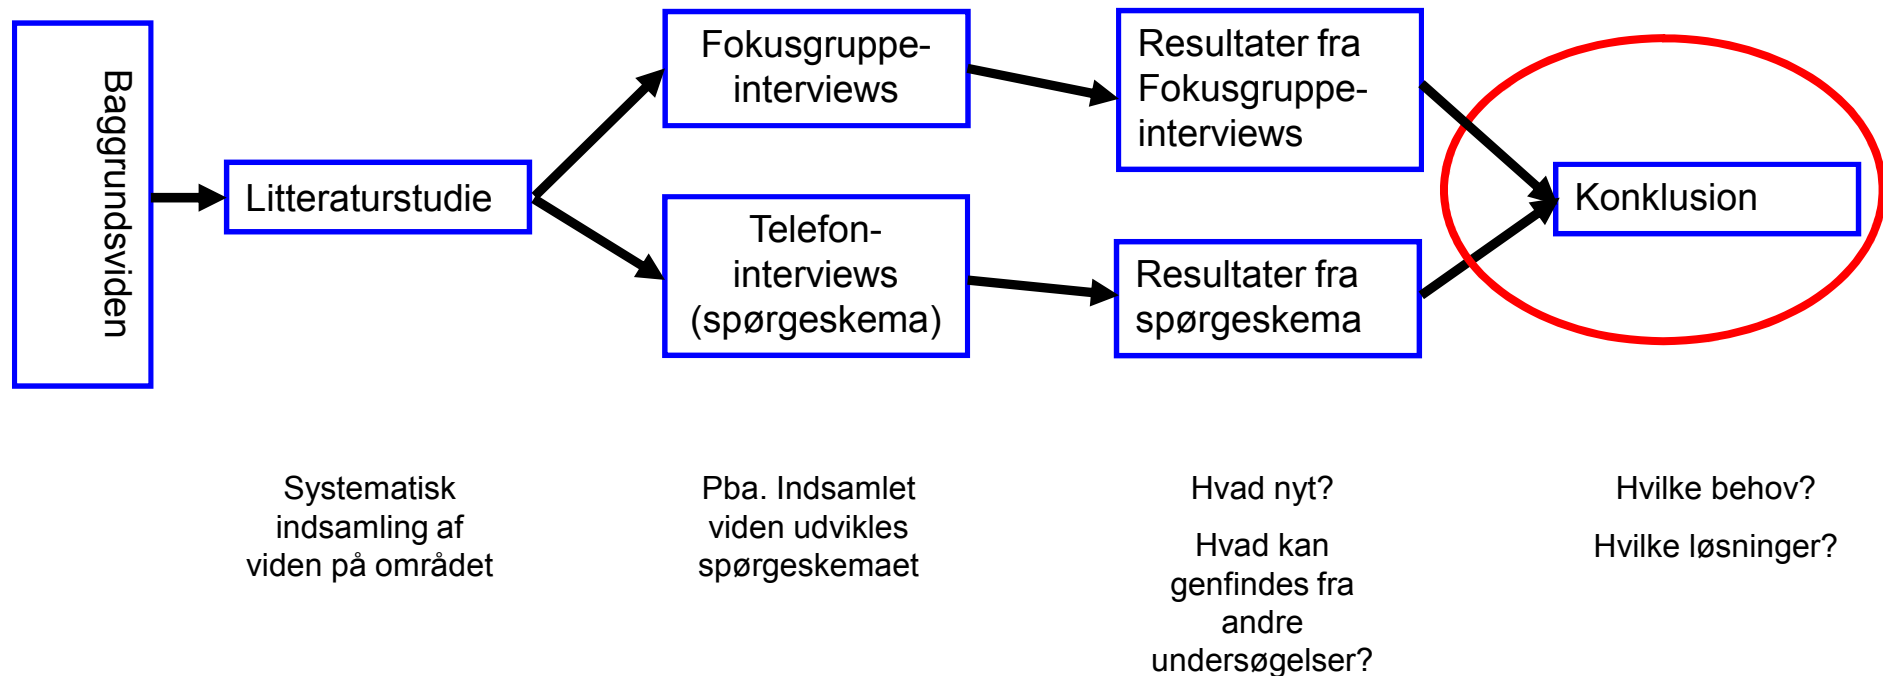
Baggrundsviden

Litteraturstudie

Fokusgruppe-interviews

Telefon-interviews (spørgeskema)

Resultater fra Fokusgruppe-interviews

Resultater fra spørgeskema

Konklusion

Systematisk indsamling af viden på området

Pba. Indsamlet viden udvikles spørgeskemaet

Hvad nyt?

Hvad kan genfindes fra andre undersøgelser?

Hvilke behov?

Hvilke løsninger?